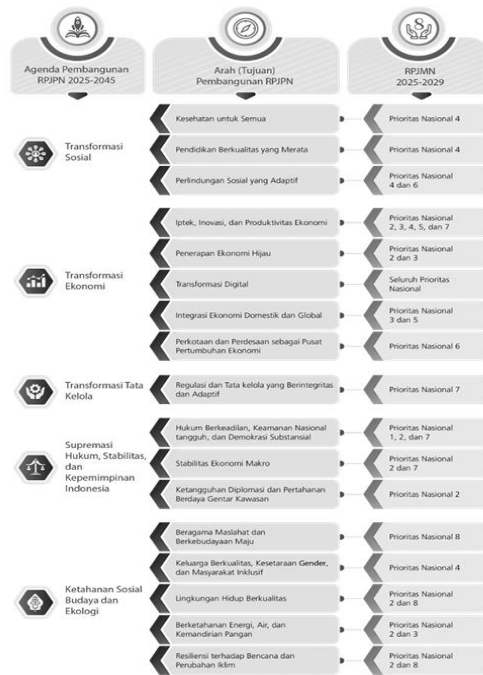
| Agenda Pembangunan RPJPN 2025-2045 | Arah (Tujuan) Pembangunan RPJPN | RPJMN 2025-2029 |
|---|---|---|
| Transformasi Sosial | Kesehatan untuk Semua | Prioritas Nasional 4 |
| | Pendidikan Berkualitas yang Merata | Prioritas Nasional 4 |
| | Perlindungan Sosial yang Adaptif | Prioritas Nasional 4 dan 6 |
| Transformasi Ekonomi | Iptek, Inovasi, dan Produktivitas Ekonomi | Prioritas Nasional 2, 3, 4, 5, dan 7 |
| | Penerapan Ekonomi Hijau | Prioritas Nasional 2 dan 3 |
| | Transformasi Digital | Seluruh Prioritas Nasional |
| | Integrasi Ekonomi Domestik dan Global | Prioritas Nasional 3 dan 5 |
| | Perkotaan dan Perdesaan sebagai Pusat Pertumbuhan Ekonomi | Prioritas Nasional 6 |
| Transformasi Tata Kelola | Regulasi dan Tata kelola yang Berintegritas dan Adaptif | Prioritas Nasional 7 |
| Supremasi Hukum, Stabilitas, dan Kepemimpinan Indonesia | Hukum Berkeadilan, Keamanan Nasional tangguh, dan Demokrasi Substansial | Prioritas Nasional 1, 2, dan 7 |
| | Stabilitas Ekonomi Makro | Prioritas Nasional 2 dan 7 |
| | Ketangguhan Diplomasi dan Pertahanan Berdaya Gentar Kawasan | Prioritas Nasional 2 |
| Ketahanan Sosial Budaya dan Ekologi | Beragama Maslahat dan Berkebudayaan Maju | Prioritas Nasional 8 |
| | Keluarga Berkualitas, Kesetaraan Gender, dan Masyarakat Inklusif | Prioritas Nasional 4 |
| | Lingkungan Hidup Berkualitas | Prioritas Nasional 2 dan 8 |
| | Berketahanan Energi, Air, dan Kemandirian Pangan | Prioritas Nasional 2 dan 3 |
| | Resiliensi terhadap Bencana dan Perubahan Iklim | Prioritas Nasional 2 dan 8 |